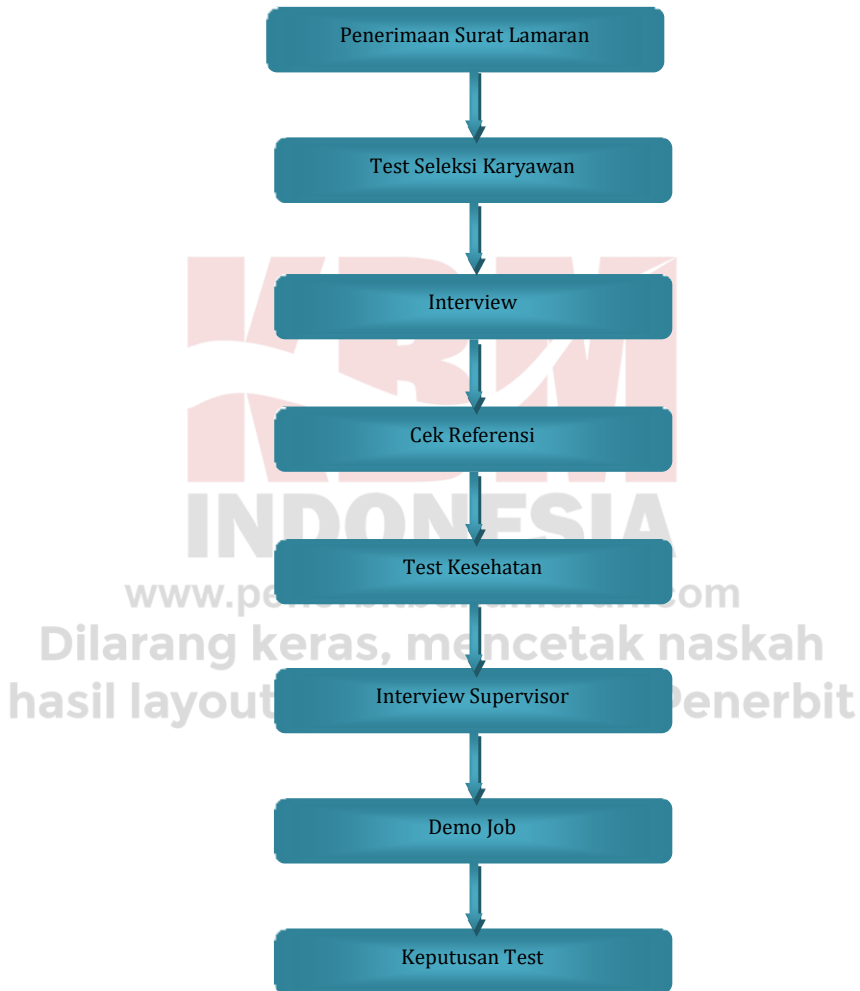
Penerimaan Surat Lamaran

Test Seleksi Karyawan

Interview

Cek Referensi

Test Kesehatan

Interview Supervisor

Demo Job

Keputusan Test

KBM
INDONESIA
www.pe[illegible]com
Dilarang keras, me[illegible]ncetak naskah
hasil layout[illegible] Penerbit